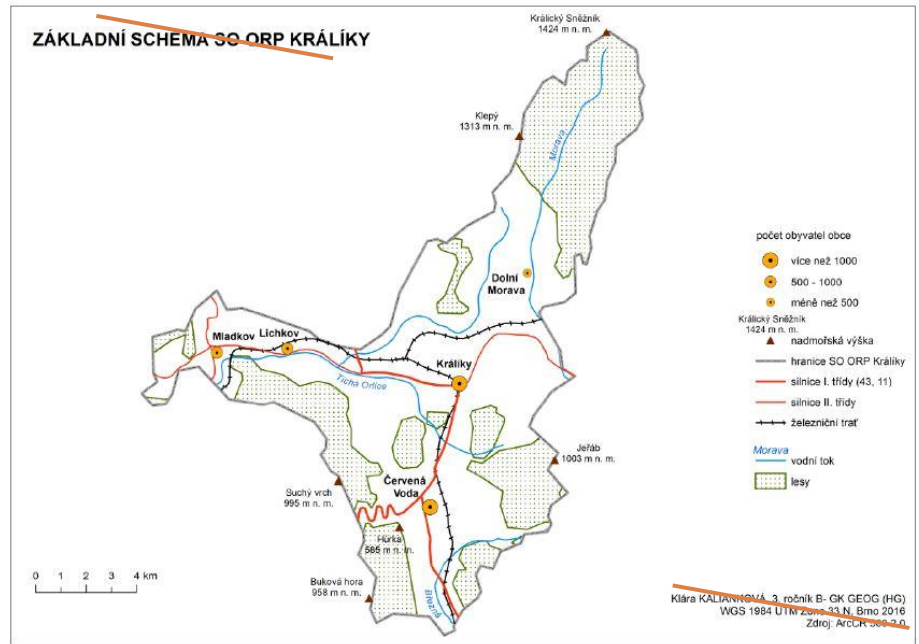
ZÁKLADNÍ SCHEMA SO ORP KRÁLÍKY

Králický Sněžník
1424 m n. m.

Klepý
1313 m n. m.

Morava

Dolní Morava

Mladkov

Lichkov

Králíky

Tichá Orlice

Červená Voda

Jeřáb
1003 m n. m.

Suchý vrch
995 m n. m.

Hůrka
585 m n. m.

Buková hora
958 m n. m.

Březná

0 1 2 3 4 km

počet obyvatel obce

více než 1000

500 - 1000

méně než 500

Králický Sněžník
1424 m n. m.

nadmořská výška

hranice SO ORP Králíky

silnice I. třídy (43, 11)

silnice II. třídy

železniční trať

Morava
vodní tok

lesy

Klára KALIANKOVÁ, 3. ročník B- GK GEOG (HG)
WGS 1984 UTM Zone 33 N, Brno 2016
Zdroj: ArcČR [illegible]